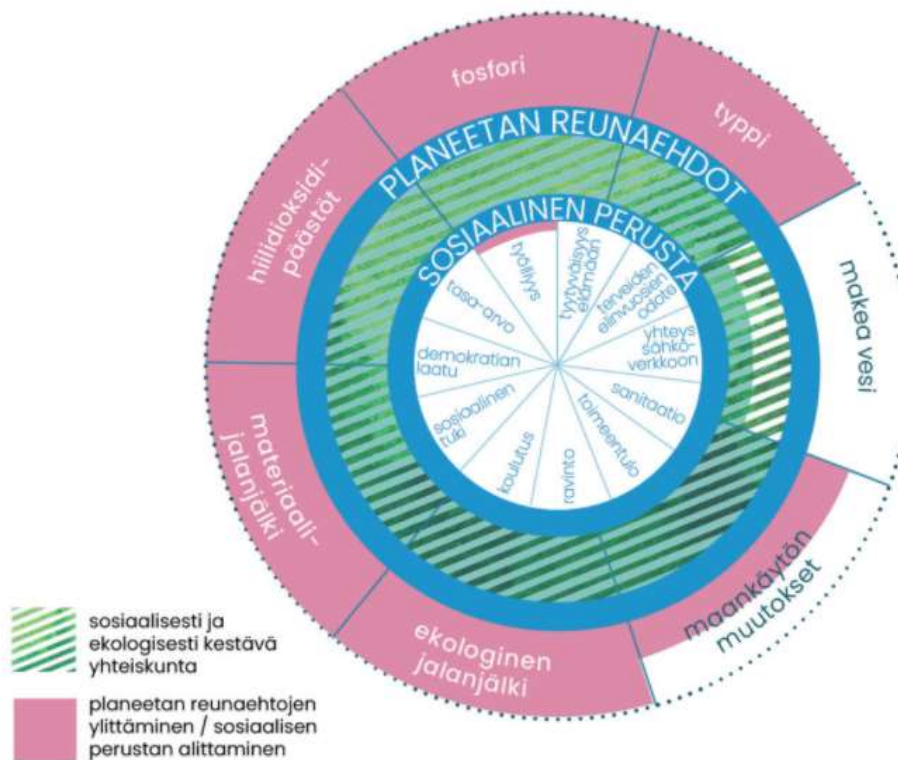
PLANEETAN REUNAEHDOT

fosfori

typpi

makea vesi

maankäytön muutokset

ekologinen jalanjälki

materiaalijalanjälki

hiilidioksidipäästöt

SOSIAALINEN PERUSTA

tyytyväisyys elämään

terveiden elinvuosien odote

yhteys sähköverkkoon

sanitaatio

toimeentulo

ravinto

koulutus

sosiaalinen tuki

demokratian laatu

tasa-arvo

työllisyys

sosiaalisesti ja ekologisesti kestävä yhteiskunta

planeetan reunaehtojen ylittäminen / sosiaalisen perustan alittaminen